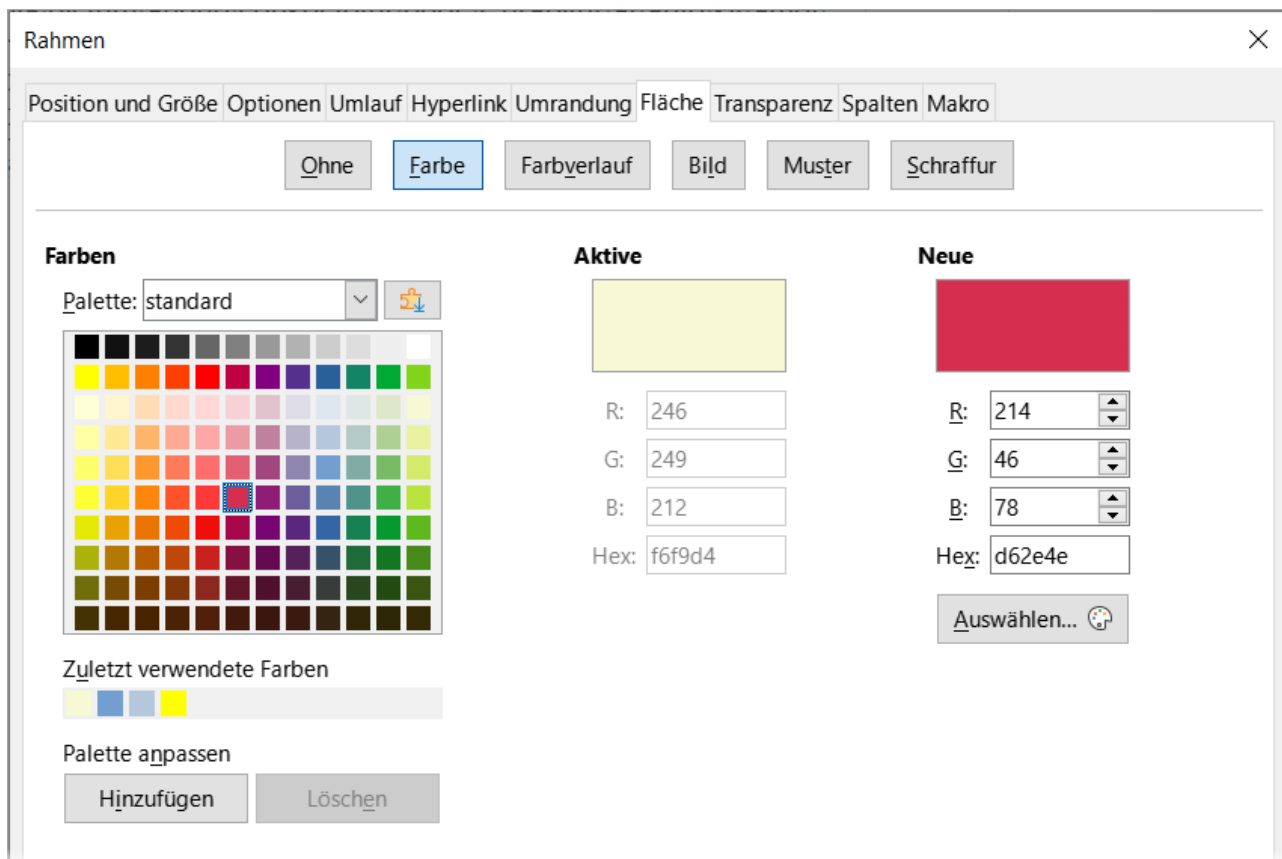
Rahmen

Position und Größe Optionen Umlauf Hyperlink Umrandung Fläche Transparenz Spalten Makro

Ohne Farbe Farbverlauf Bild Muster Schraffur

Farben

Palette: standard

Zuletzt verwendete Farben

Palette anpassen

Hinzufügen Löschen

Aktive

R: 246
G: 249
B: 212
Hex: f6f9d4

Neue

R: 214
G: 46
B: 78
Hex: d62e4e

Auswählen...